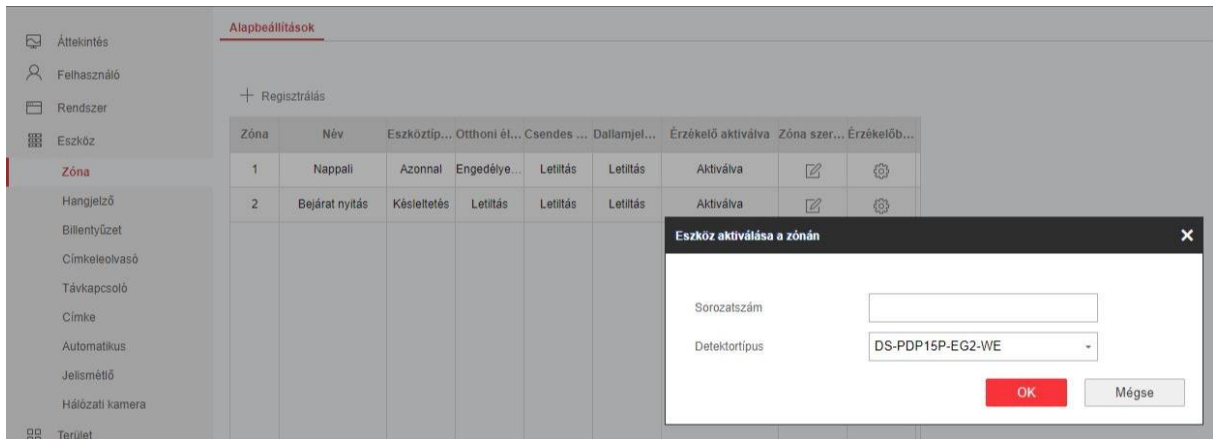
Áttekintés
Felhasználó
Rendszer
Eszköz
Zóna
Hangjelző
Billentyűzet
Címkeleolvasó
Távkapcsoló
Címke
Automatikus
Jelismétlő
Hálózati kamera
Terület

Alapbeállítások

+ Regisztrálás

| Zóna | Név | Eszköztíp... | Otthoni él... | Csendes ... | Dallamjel... | Érzékelő aktiválva | Zóna szer... | Érzékelőb... |
|---|---|---|---|---|---|---|---|---|
| 1 | Nappali | Azonnal | Engedélye... | Letiltás | Letiltás | Aktiválva | | |
| 2 | Bejárat nyitás | Késleltetés | Letiltás | Letiltás | Letiltás | Aktiválva | | |

Eszköz aktiválása a zónán

Sorozatszám

Detektortípus DS-PDP15P-EG2-WE

OK Mégse